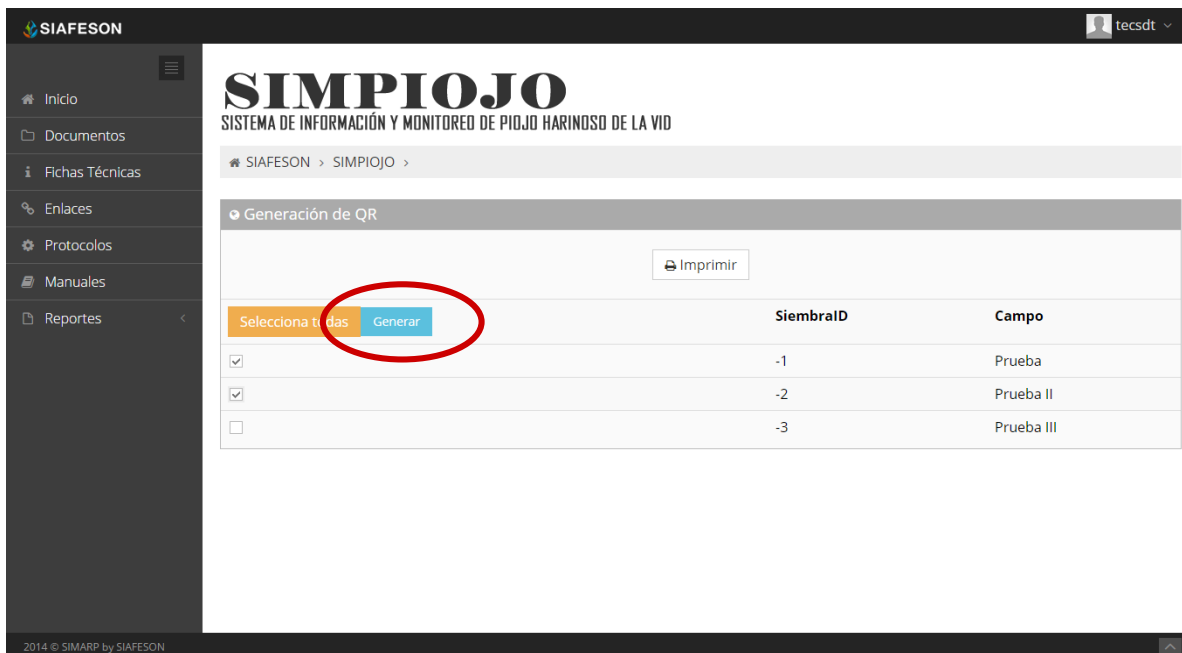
SIAFESON

tecsdt

Inicio
Documentos
Fichas Técnicas
Enlaces
Protocolos
Manuales
Reportes

SIMPIOJO
SISTEMA DE INFORMACIÓN Y MONITOREO DE PIOJO HARINOSO DE LA VID

SIAFESON › SIMPIOJO ›

Generación de QR

Imprimir

| Selecciona todas Generar | SiembraID | Campo |
|---|---|---|
| ☑ | -1 | Prueba |
| ☑ | -2 | Prueba II |
| ☐ | -3 | Prueba III |

2014 © SIMARP by SIAFESON